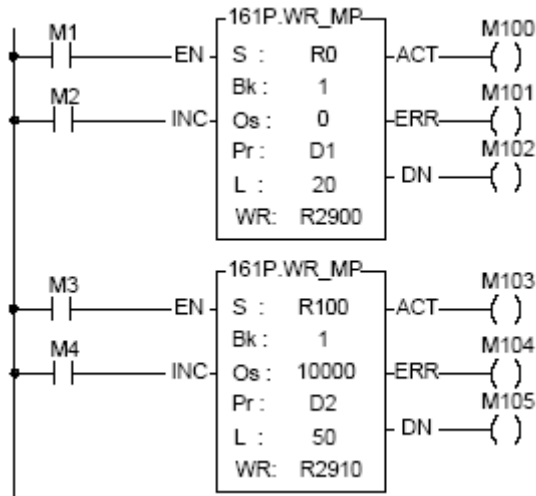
M1
EN
M2
INC
161P.WR_MP
S : R0
Bk : 1
Os : 0
Pr : D1
L : 20
WR: R2900
ACT
ERR
DN
M100
( )
M101
( )
M102
( )

M3
EN
M4
INC
161P.WR_MP
S : R100
Bk : 1
Os : 10000
Pr : D2
L : 50
WR: R2910
ACT
ERR
DN
M103
( )
M104
( )
M105
( )